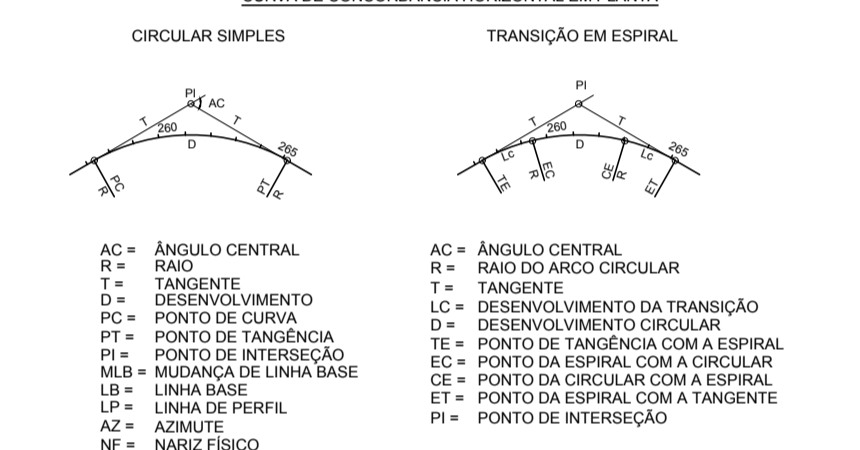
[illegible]

CIRCULAR SIMPLES

PI
AC
T
T
260
D
265
PC
R
PT
R

AC = ÂNGULO CENTRAL
R = RAIO
T = TANGENTE
D = DESENVOLVIMENTO
PC = PONTO DE CURVA
PT = PONTO DE TANGÊNCIA
PI = PONTO DE INTERSEÇÃO
MLB = MUDANÇA DE LINHA BASE
LB = LINHA BASE
LP = LINHA DE PERFIL
AZ = AZIMUTE
NF = NARIZ FÍSICO

TRANSIÇÃO EM ESPIRAL

PI
T
T
260
Lc
D
Lc
265
TE
EC
R
CE
R
ET

AC = ÂNGULO CENTRAL
R = RAIO DO ARCO CIRCULAR
T = TANGENTE
LC = DESENVOLVIMENTO DA TRANSIÇÃO
D = DESENVOLVIMENTO CIRCULAR
TE = PONTO DE TANGÊNCIA COM A ESPIRAL
EC = PONTO DA ESPIRAL COM A CIRCULAR
CE = PONTO DA CIRCULAR COM A ESPIRAL
ET = PONTO DA ESPIRAL COM A TANGENTE
PI = PONTO DE INTERSEÇÃO